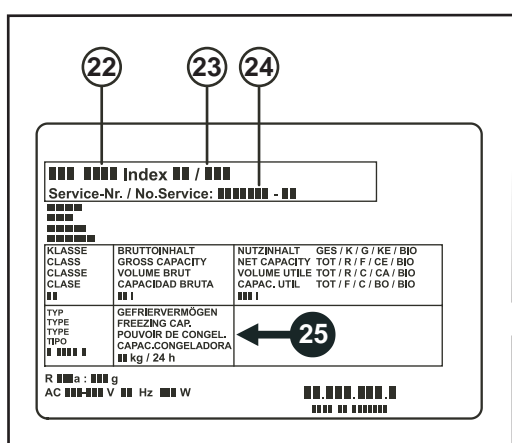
22
23
24

Index /
Service-Nr. / No.Service: -

| KLASSE CLASS CLASSE CLASE | BRUTTOINHALT GROSS CAPACITY VOLUME BRUT CAPACIDAD BRUTA | NUTZINHALT GES / K / G / KE / BIO NET CAPACITY TOT / R / F / CE / BIO VOLUME UTILE TOT / R / C / CA / BIO CAPAC. UTIL TOT / F / C / BO / BIO |
|---|---|---|
| TYP TYPE TYPE TIPO | GEFRIERVERMÖGEN FREEZING CAP. POUVOIR DE CONGEL. CAPAC.CONGELADORA kg / 24 h | 25 |

R a : g
AC - V Hz W